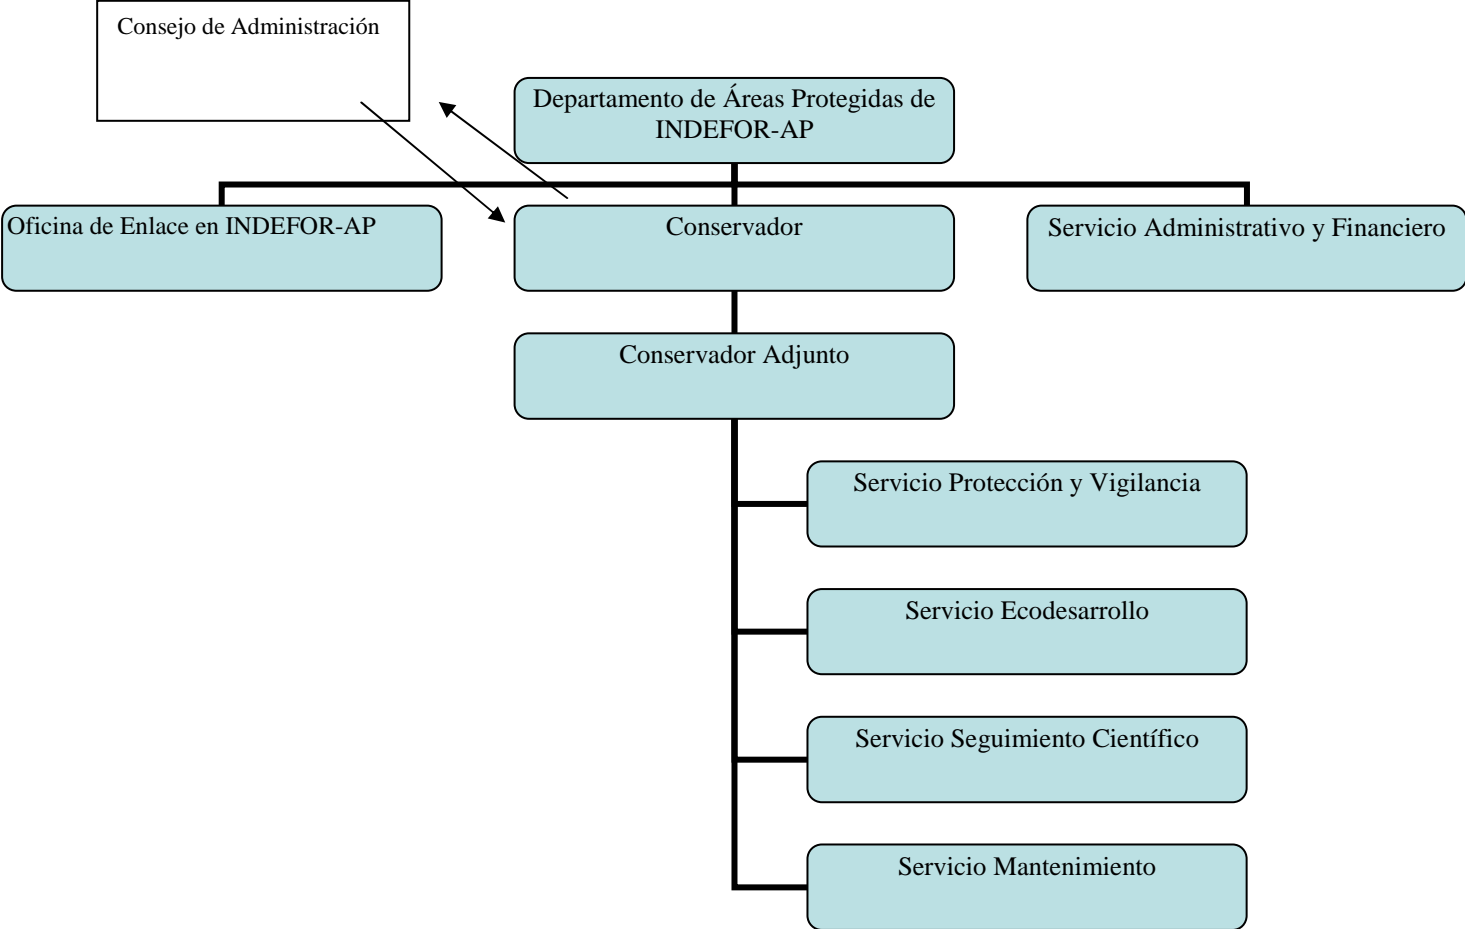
Consejo de Administración

Departamento de Áreas Protegidas de INDEFOR-AP

Oficina de Enlace en INDEFOR-AP

Conservador

Servicio Administrativo y Financiero

Conservador Adjunto

Servicio Protección y Vigilancia

Servicio Ecodesarrollo

Servicio Seguimiento Científico

Servicio Mantenimiento